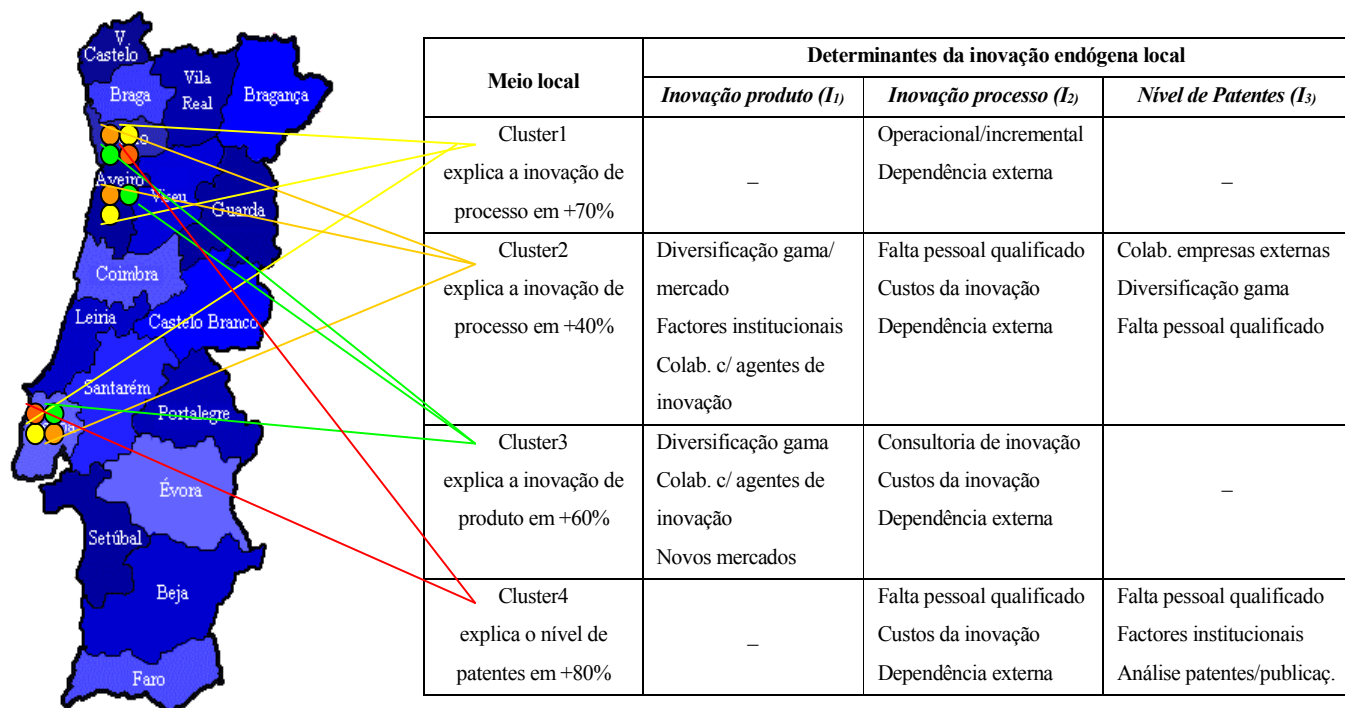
V Castelo
Braga
Vila Real
Bragança
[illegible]o
Aveiro
Viseu
Guarda
Coimbra
Leiria
Castelo Branco
Santarém
Portalegre
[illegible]a
Évora
Setúbal
Beja
Faro

| Meio local | Determinantes da inovação endógena local | | |
|---|---|---|---|
| | *Inovação produto ($I_1$)* | *Inovação processo ($I_2$)* | *Nível de Patentes ($I_3$)* |
| Cluster1 explica a inovação de processo em +70% | _ | Operacional/incremental Dependência externa | _ |
| Cluster2 explica a inovação de processo em +40% | Diversificação gama/ mercado Factores institucionais Colab. c/ agentes de inovação | Falta pessoal qualificado Custos da inovação Dependência externa | Colab. empresas externas Diversificação gama Falta pessoal qualificado |
| Cluster3 explica a inovação de produto em +60% | Diversificação gama Colab. c/ agentes de inovação Novos mercados | Consultoria de inovação Custos da inovação Dependência externa | _ |
| Cluster4 explica o nível de patentes em +80% | _ | Falta pessoal qualificado Custos da inovação Dependência externa | Falta pessoal qualificado Factores institucionais Análise patentes/publicaç. |